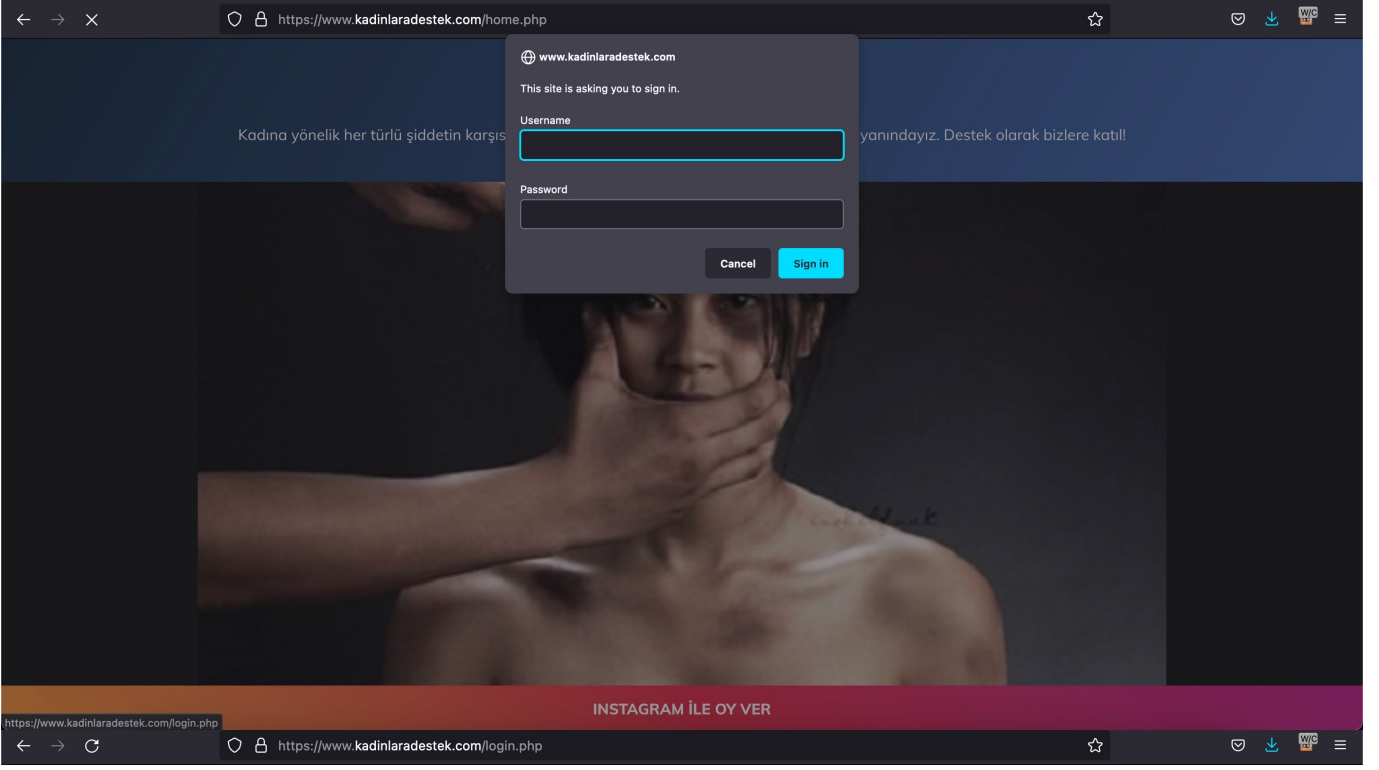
https://www.kadinlaradestek.com/home.php

W/C

www.kadinlaradestek.com

This site is asking you to sign in.

Username

Password

Cancel Sign in

Kadına yönelik her türlü şiddetin karşıs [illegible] yanındayız. Destek olarak bizlere katıl!

INSTAGRAM İLE OY VER

https://www.kadinlaradestek.com/login.php

https://www.kadinlaradestek.com/login.php

W/C